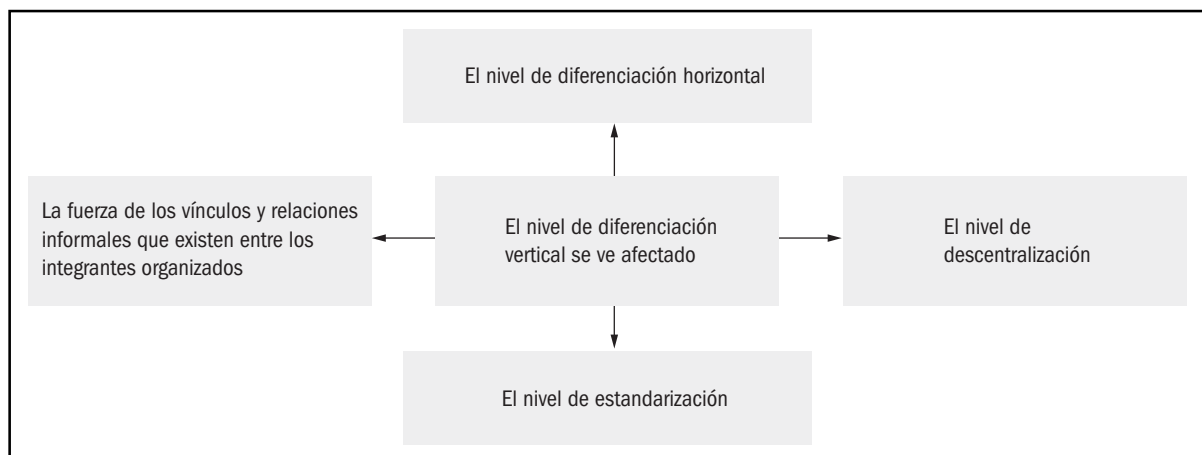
El nivel de diferenciación horizontal

La fuerza de los vínculos y relaciones informales que existen entre los integrantes organizados

El nivel de diferenciación vertical se ve afectado

El nivel de descentralización

El nivel de estandarización